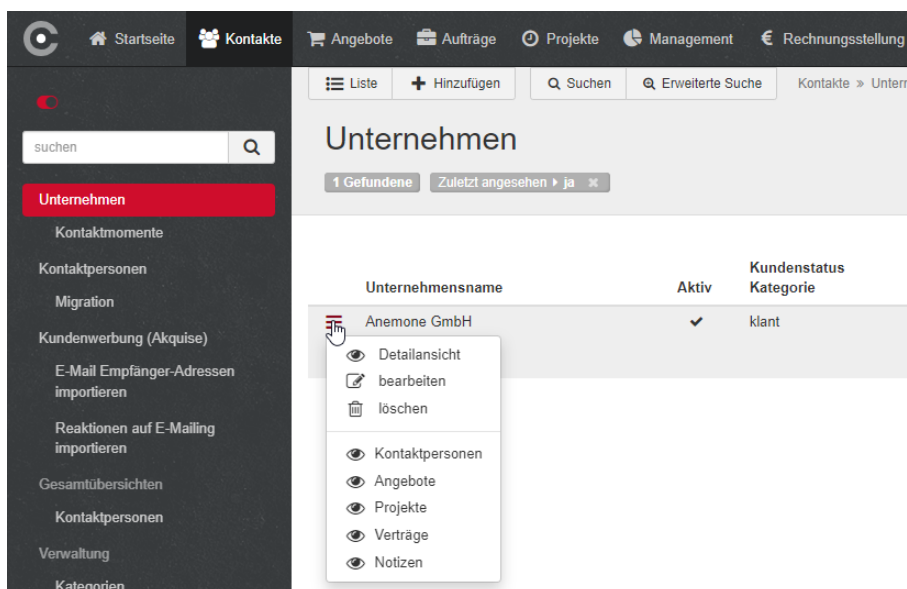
Startseite Kontakte Angebote Aufträge Projekte Management Rechnungsstellung

suchen

Unternehmen
Kontaktmomente
Kontaktpersonen
Migration
Kundenwerbung (Akquise)
E-Mail Empfänger-Adressen importieren
Reaktionen auf E-Mailing importieren
Gesamtübersichten
Kontaktpersonen
Verwaltung
Kategorien

Liste | Hinzufügen | Suchen | Erweiterte Suche | Kontakte » Untern

Unternehmen

1 Gefundene | Zuletzt angesehen ▸ ja ✖

| Unternehmensname | Aktiv | Kundenstatus Kategorie |
|---|---|---|
| Anemone GmbH | ✔ | klant |

Detailansicht
bearbeiten
löschen

Kontaktpersonen
Angebote
Projekte
Verträge
Notizen